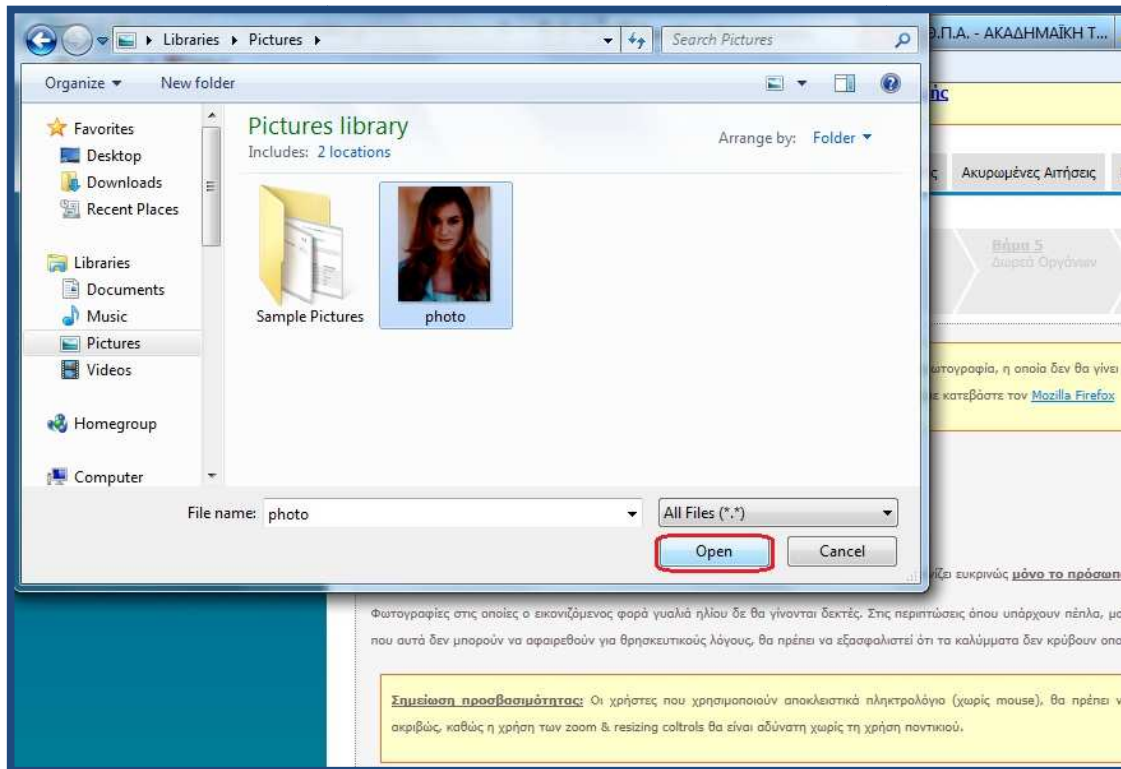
Libraries ▸ Pictures ▸

Search Pictures

Organize ▾ New folder

Favorites
Desktop
Downloads
Recent Places

Libraries
Documents
Music
Pictures
Videos

Homegroup

Computer

Pictures library
Includes: 2 locations

Arrange by: Folder ▾

Sample Pictures

photo

File name: photo

All Files (*.*)

Open

Cancel

Ο.Π.Α. - ΑΚΑΔΗΜΑΪΚΗ Τ...

ής

ς Ακυρωμένες Αιτήσεις

Βήμα 5
Δωρεά Οργάνων

ωτογραφία, η οποία δεν θα γίνει

ε κατεβάστε τον Mozilla Firefox

ίζει ευκρινώς μόνο το πρόσωπ

Φωτογραφίες στις οποίες ο εικονιζόμενος φορά γυαλιά ηλίου δε θα γίνονται δεκτές. Στις περιπτώσεις όπου υπάρχουν πέπλα, μ που αυτά δεν μπορούν να αφαιρεθούν για θρησκευτικούς λόγους, θα πρέπει να εξασφαλιστεί ότι τα καλύμματα δεν κρύβουν οπ

Σημείωση προσβασιμότητας: Οι χρήστες που χρησιμοποιούν αποκλειστικά πληκτρολόγιο (χωρίς mouse), θα πρέπει ακριβώς, καθώς η χρήση των zoom & resizing coltrols θα είναι αδύνατη χωρίς τη χρήση ποντικιού.